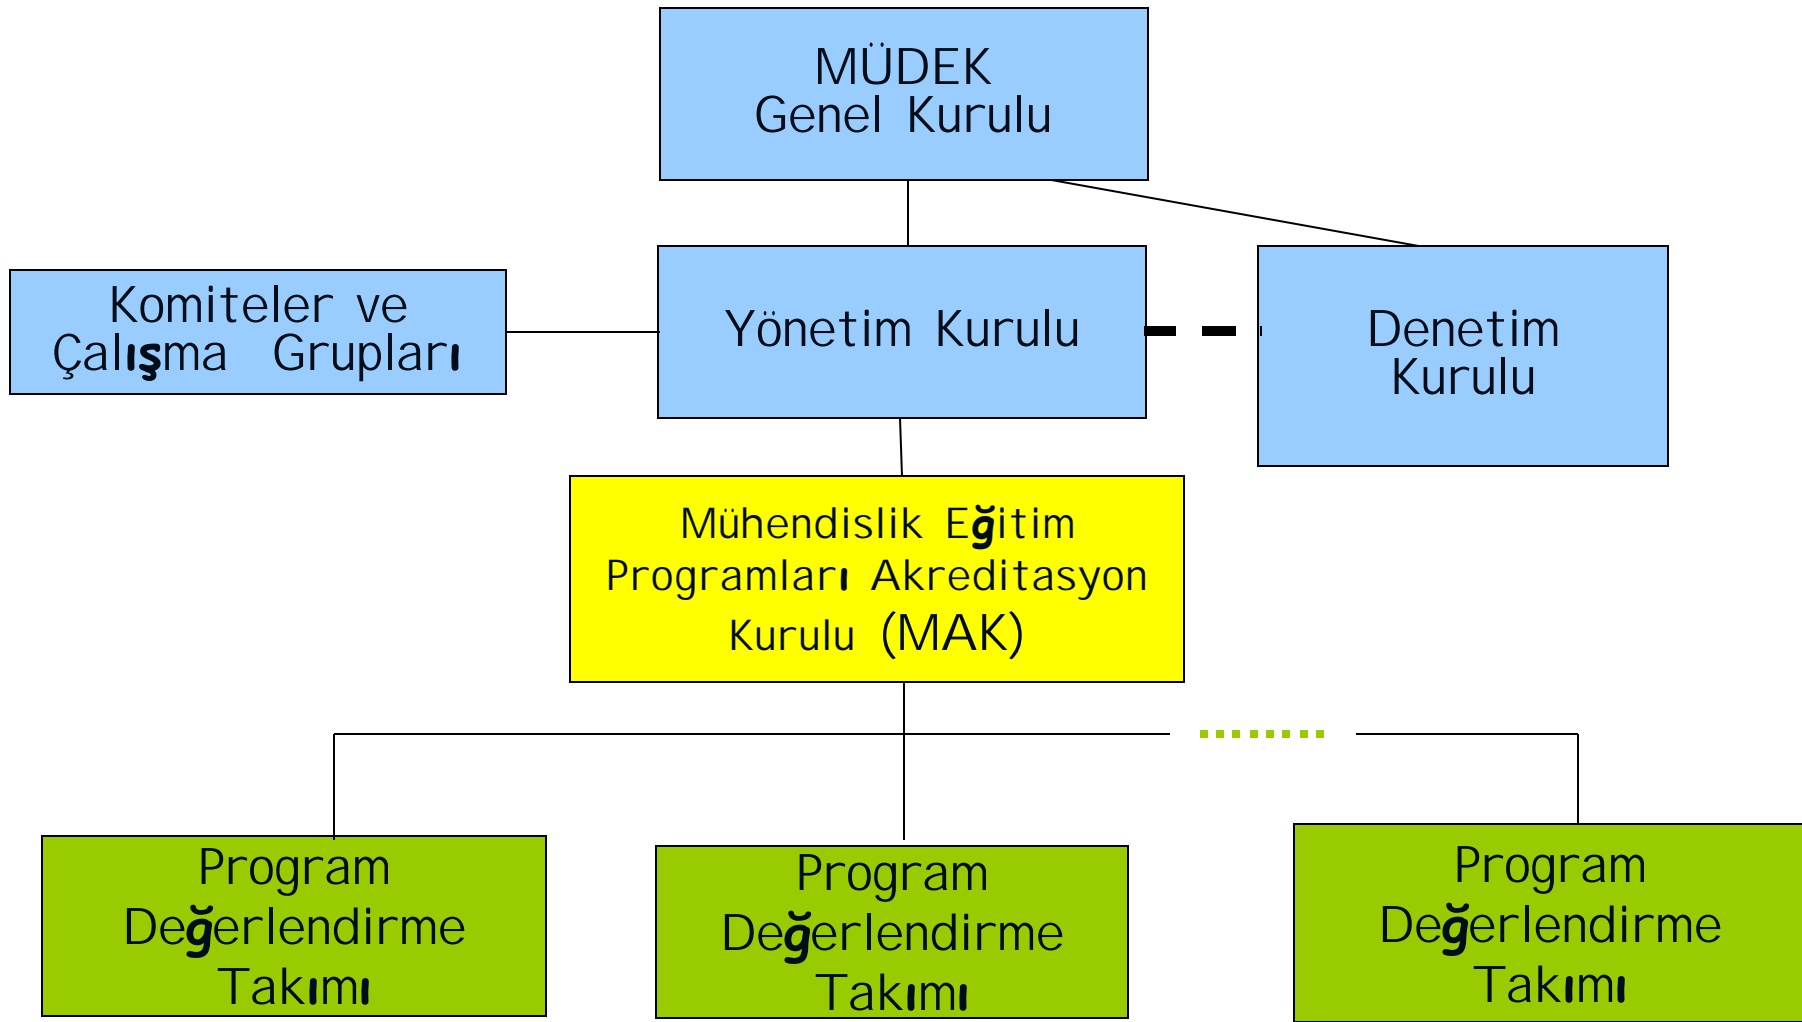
MÜDEK
Genel Kurulu

Komiteler ve
Çalışma Grupları

Yönetim Kurulu

Denetim
Kurulu

Mühendislik Eğitim
Programları Akreditasyon
Kurulu (MAK)

Program
Değerlendirme
Takımı

Program
Değerlendirme
Takımı

Program
Değerlendirme
Takımı